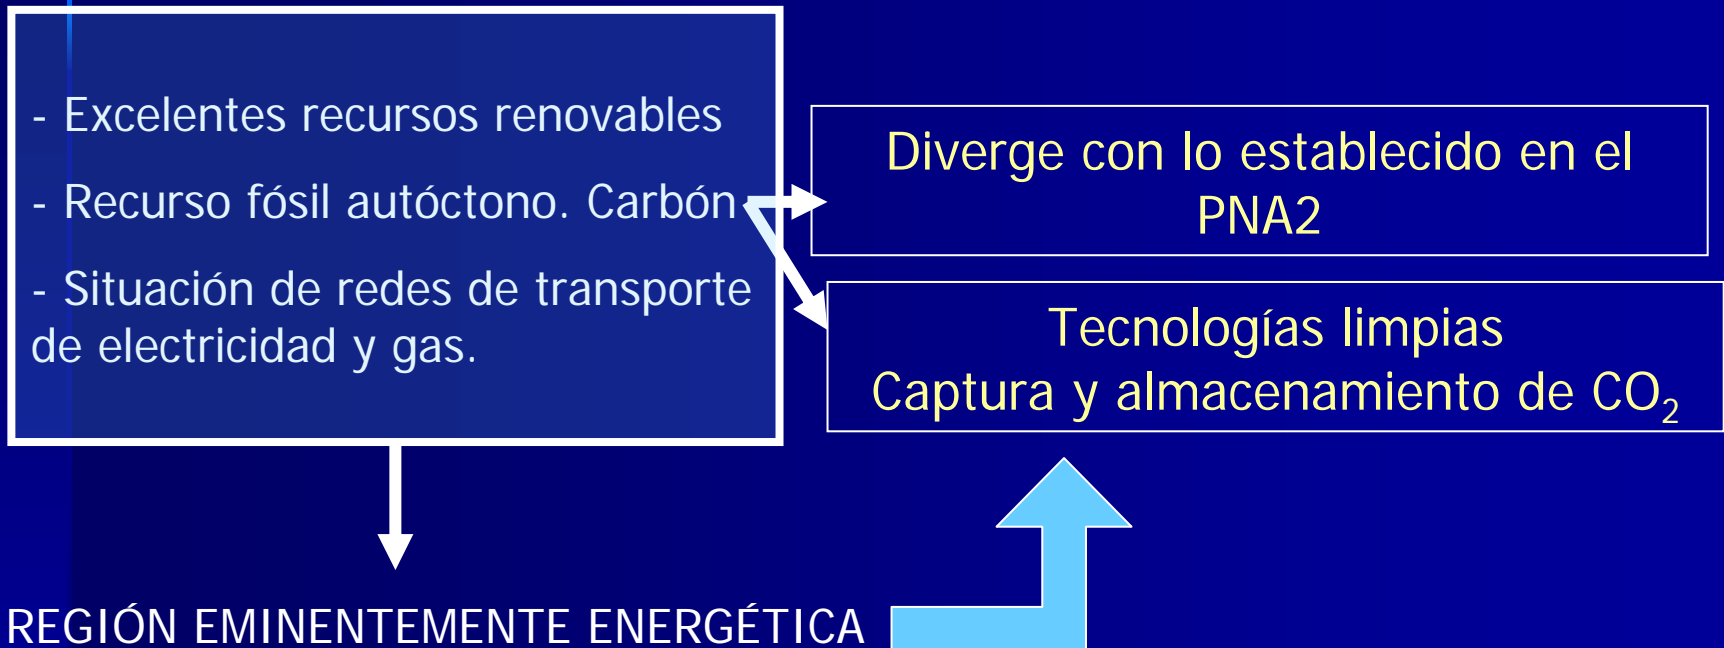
- Excelentes recursos renovables

- Recurso fósil autóctono. Carbón

- Situación de redes de transporte de electricidad y gas.

Diverge con lo establecido en el PNA2

Tecnologías limpias
Captura y almacenamiento de $CO_2$

REGIÓN EMINENTEMENTE ENERGÉTICA